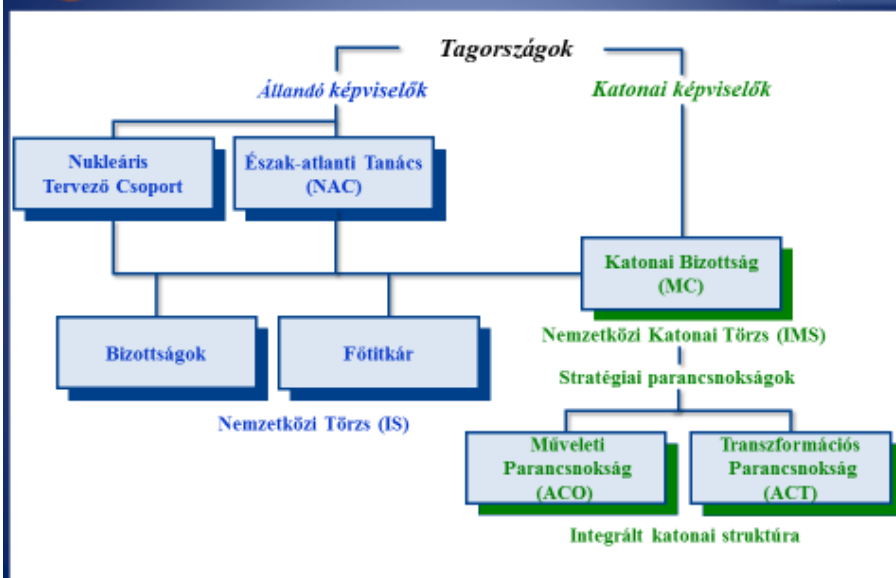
Tagországok

Állandó képviselők

Katonai képviselők

Nukleáris Tervező Csoport

Észak-atlanti Tanács (NAC)

Katonai Bizottság (MC)

Nemzetközi Katonai Törzs (IMS)

Bizottságok

Főtitkár

Stratégiai parancsnokságok

Nemzetközi Törzs (IS)

Műveleti Parancsnokság (ACO)

Transzformációs Parancsnokság (ACT)

Integrált katonai struktúra